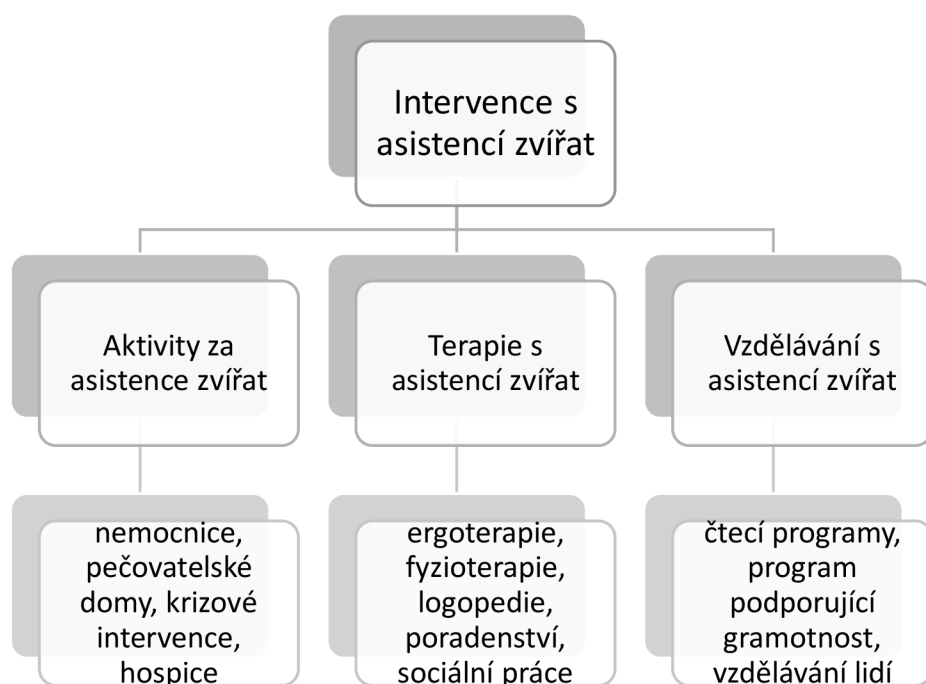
Intervence s asistencí zvířat

Aktivity za asistence zvířat

Terapie s asistencí zvířat

Vzdělávání s asistencí zvířat

nemocnice, pečovatelské domy, krizové intervence, hospice

ergoterapie, fyzioterapie, logopedie, poradenství, sociální práce

čtecí programy, program podporující gramotnost, vzdělávání lidí